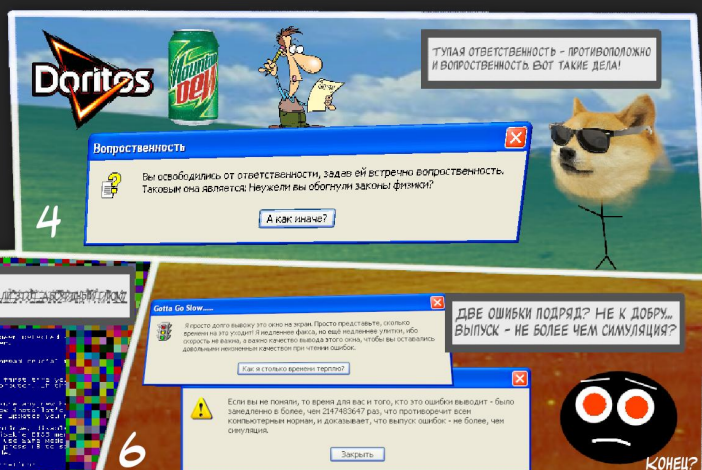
Doritos

Mountain Dew

ТУПАЯ ОТВЕТСТВЕННОСТЬ - ПРОТИВОПОЛОЖНО И ВОПРОСТВЕННОСТЬ. ВОТ ТАКИЕ ДЕЛА!

Вопроственность

Вы освободились от ответственности, задав ей встречно вопроственность. Таковым она является: Неужели вы обогнули законы физики?

А как иначе?

4

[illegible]

Gotta Go Slow......

Я просто долго вывожу это окно на экран. Просто представьте, сколько времени на это уходит! Я медленнее факса, но ещё медленнее улитки, ибо скорость не важна, а важно качество вывода этого окна, чтобы вы оставались довольными неизменным качеством при чтении ошибок.

Как я столько времени терплю?

ДВЕ ОШИБКИ ПОДРЯД? НЕ К ДОБРУ... ВЫПУСК - НЕ БОЛЕЕ ЧЕМ СИМУЛЯЦИЯ?

Если вы не поняли, то время для вас и того, кто это ошибки выводит - было замедленно в более, чем 2147483647 раз, что противоречит всем компьютерным нормам, и доказывает, что выпуск ошибок - не более, чем симуляция.

Закрыть

6

КОНЕЦ?